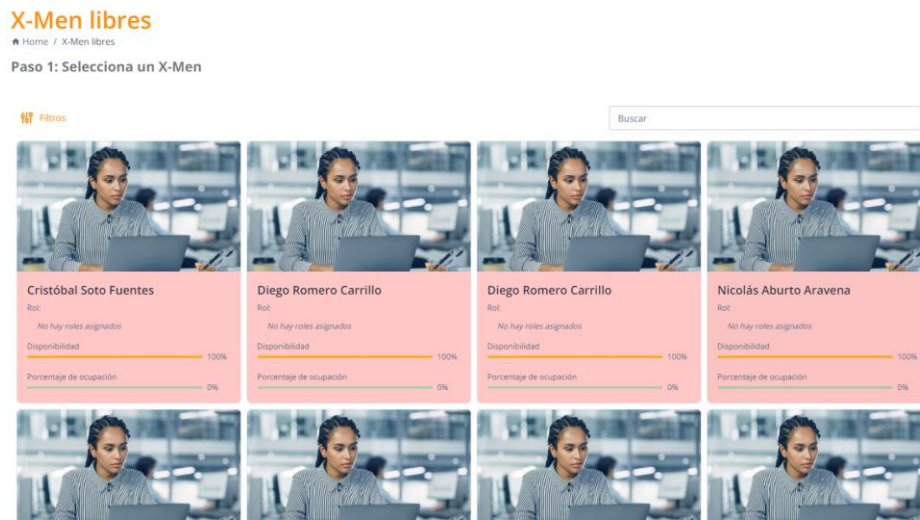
X-Men libres

Home / X-Men libres

Paso 1: Selecciona un X-Men

Filtros

Buscar

Cristóbal Soto Fuentes
Rol:
No hay roles asignados
Disponibilidad
100%
Porcentaje de ocupación
0%

Diego Romero Carrillo
Rol:
No hay roles asignados
Disponibilidad
100%
Porcentaje de ocupación
0%

Diego Romero Carrillo
Rol:
No hay roles asignados
Disponibilidad
100%
Porcentaje de ocupación
0%

Nicolás Aburto Aravena
Rol:
No hay roles asignados
Disponibilidad
100%
Porcentaje de ocupación
0%